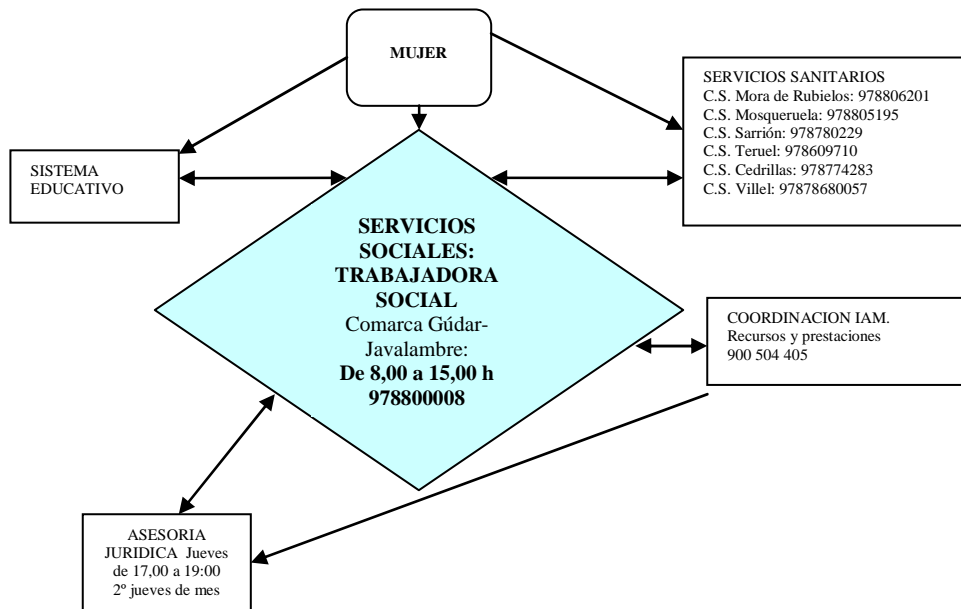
MUJER

SISTEMA EDUCATIVO

SERVICIOS SANITARIOS
C.S. Mora de Rubielos: 978806201
C.S. Mosqueruela: 978805195
C.S. Sarrión: 978780229
C.S. Teruel: 978609710
C.S. Cedrillas: 978774283
C.S. Villel: 97878680057

SERVICIOS SOCIALES: TRABAJADORA SOCIAL
Comarca Gúdar-Javalambre:
De 8,00 a 15,00 h
978800008

COORDINACION IAM.
Recursos y prestaciones
900 504 405

ASESORIA JURIDICA Jueves de 17,00 a 19:00
2º jueves de mes